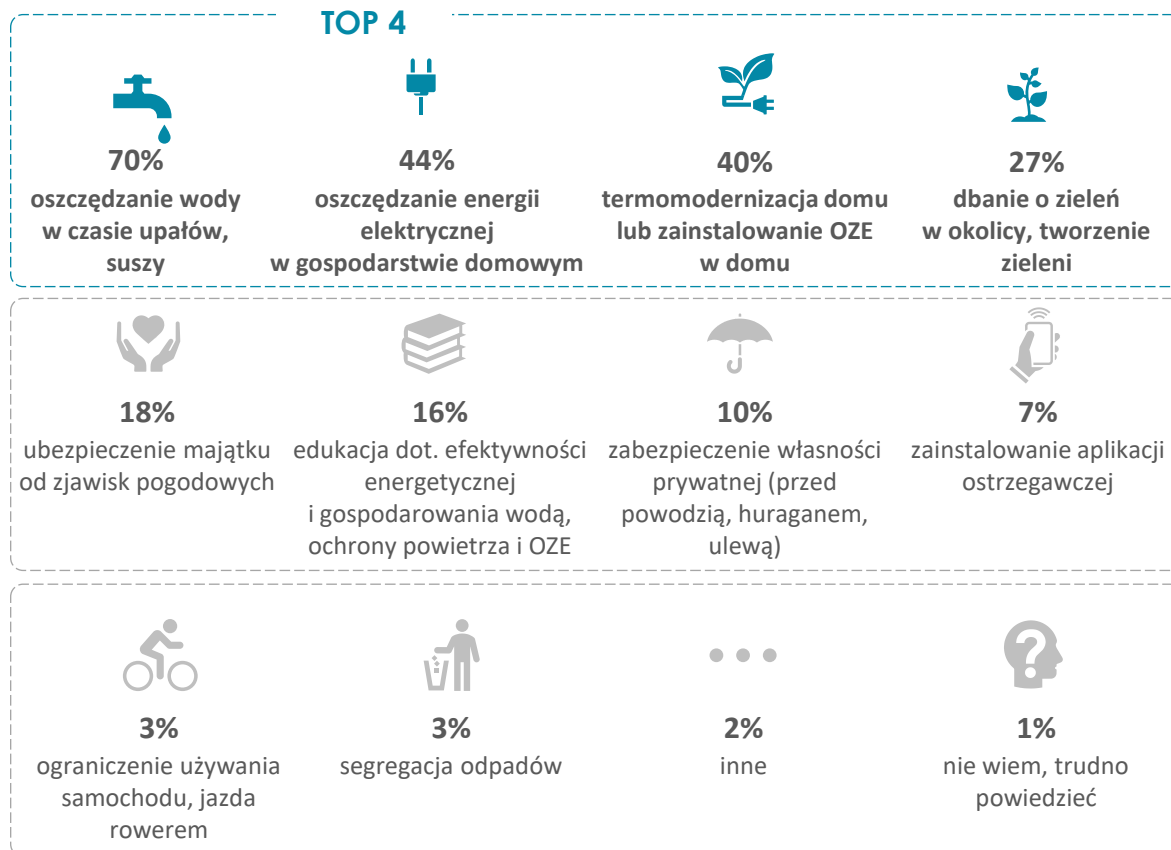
TOP 4

70%
oszczędzanie wody w czasie upałów, suszy

44%
oszczędzanie energii elektrycznej w gospodarstwie domowym

40%
termomodernizacja domu lub zainstalowanie OZE w domu

27%
dbanie o zieleń w okolicy, tworzenie zieleni

18%
ubezpieczenie majątku od zjawisk pogodowych

16%
edukacja dot. efektywności energetycznej i gospodarowania wodą, ochrony powietrza i OZE

10%
zabezpieczenie własności prywatnej (przed powodzią, huraganem, ulewą)

7%
zainstalowanie aplikacji ostrzegawczej

3%
ograniczenie używania samochodu, jazda rowerem

3%
segregacja odpadów

2%
inne

1%
nie wiem, trudno powiedzieć